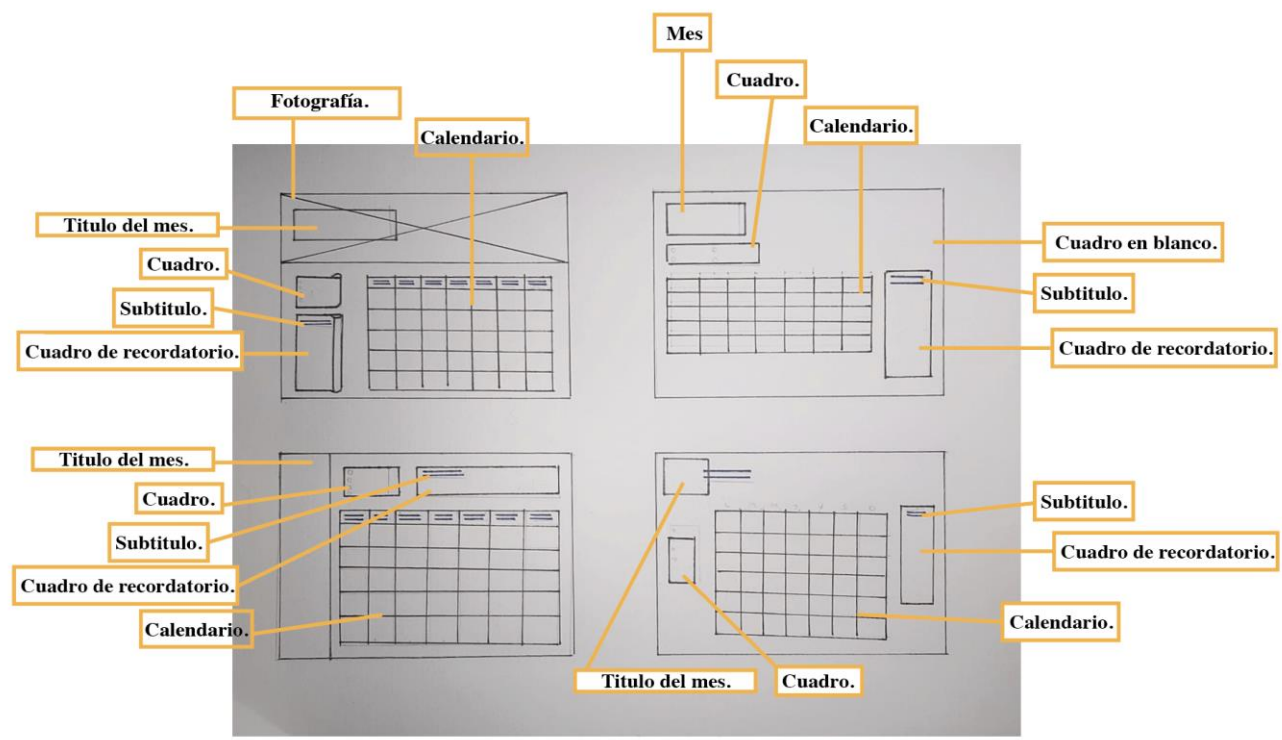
Mes

Cuadro.

Fotografía.

Calendario.

Calendario.

Titulo del mes.

Cuadro en blanco.

Cuadro.

Subtitulo.

Subtitulo.

Cuadro de recordatorio.

Cuadro de recordatorio.

Titulo del mes.

Cuadro.

Subtitulo.

Subtitulo.

Cuadro de recordatorio.

Cuadro de recordatorio.

Calendario.

Calendario.

Titulo del mes.

Cuadro.